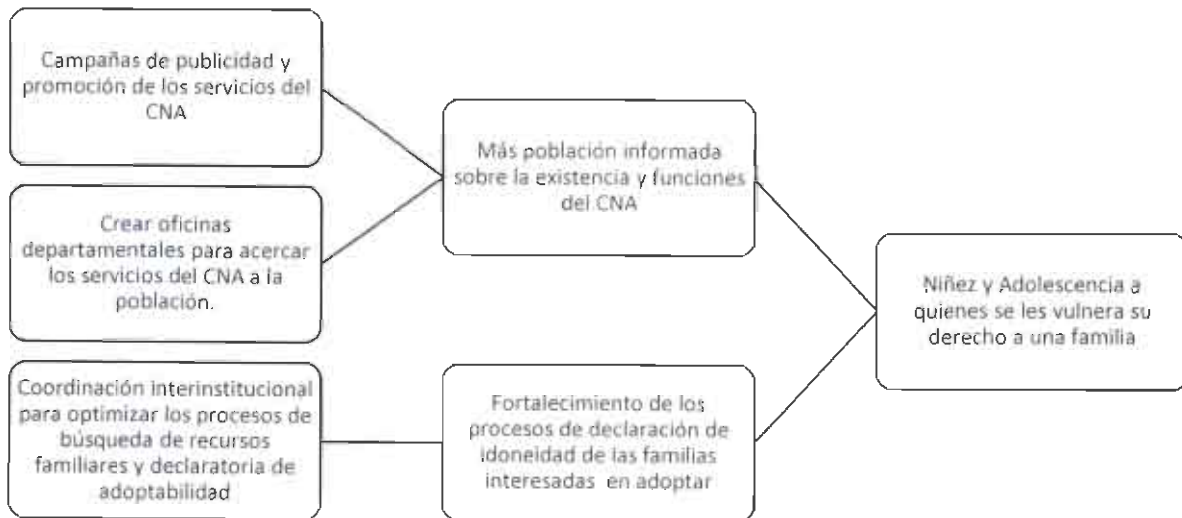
Campañas de publicidad y promoción de los servicios del CNA

Crear oficinas departamentales para acercar los servicios del CNA a la población.

Coordinación interinstitucional para optimizar los procesos de búsqueda de recursos familiares y declaratoria de adoptabilidad

Más población informada sobre la existencia y funciones del CNA

Fortalecimiento de los procesos de declaración de idoneidad de las familias interesadas en adoptar

Niñez y Adolescencia a quienes se les vulnera su derecho a una familia